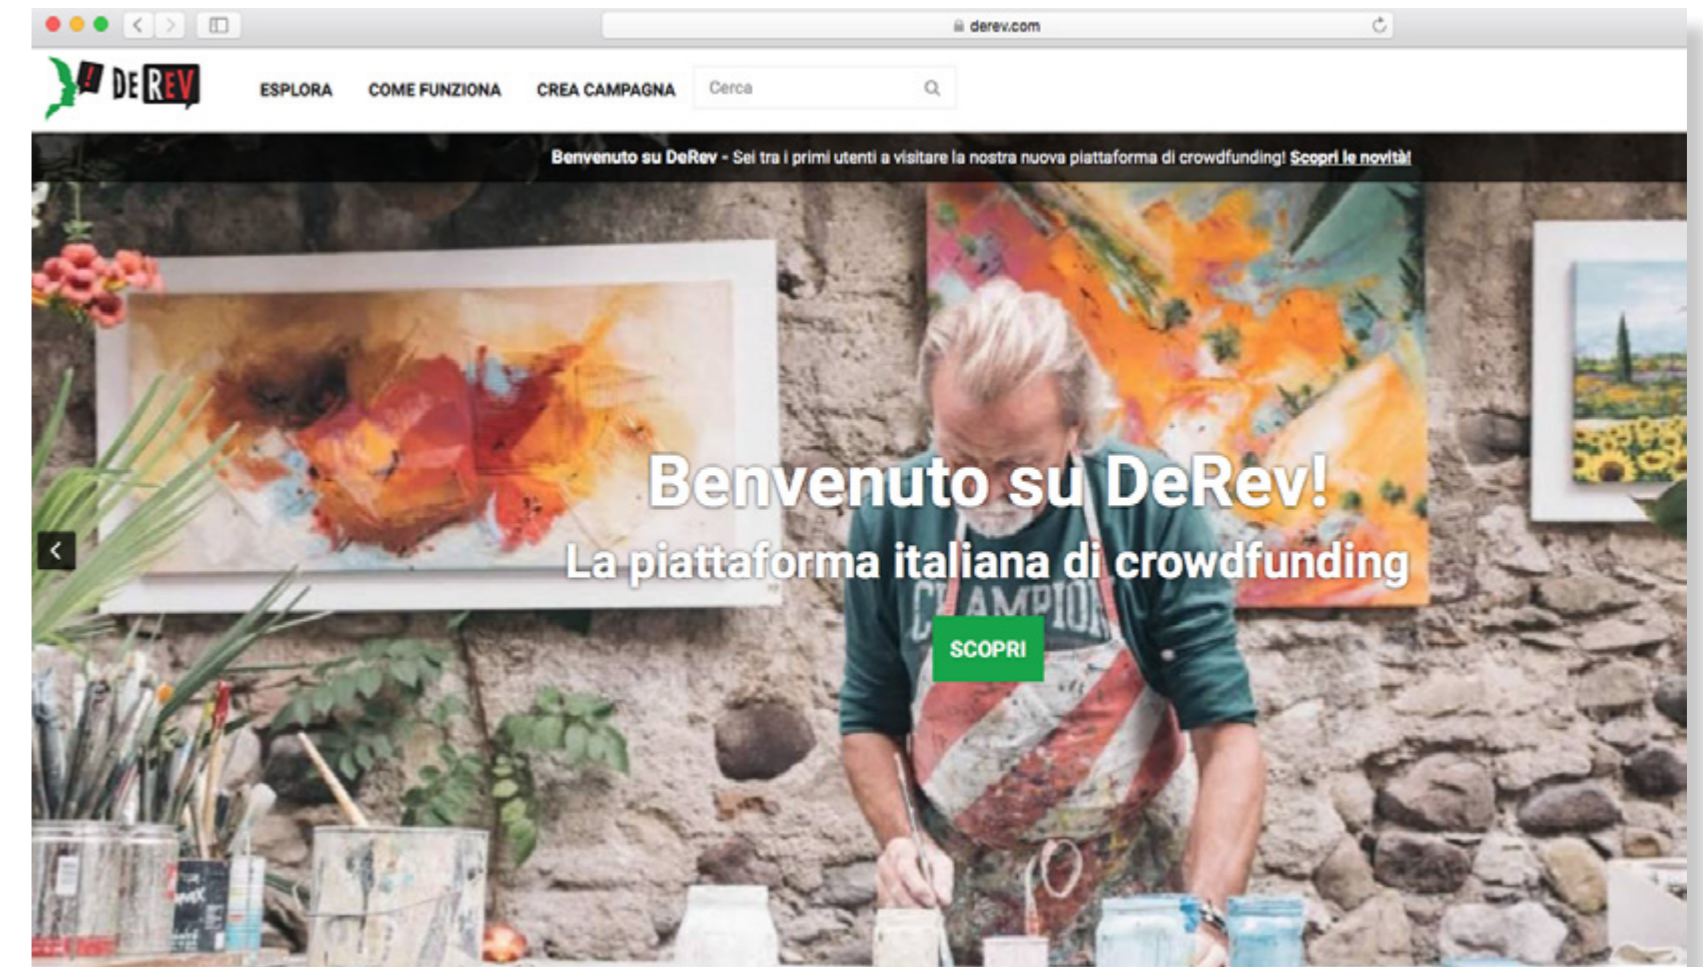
derev.com

DE REV

ESPLORA COME FUNZIONA CREA CAMPAGNA Cerca

Benvenuto su DeRev - Sei tra i primi utenti a visitare la nostra nuova piattaforma di crowdfunding! Scopri le novità!

Benvenuto su DeRev!

La piattaforma italiana di crowdfunding

SCOPRI